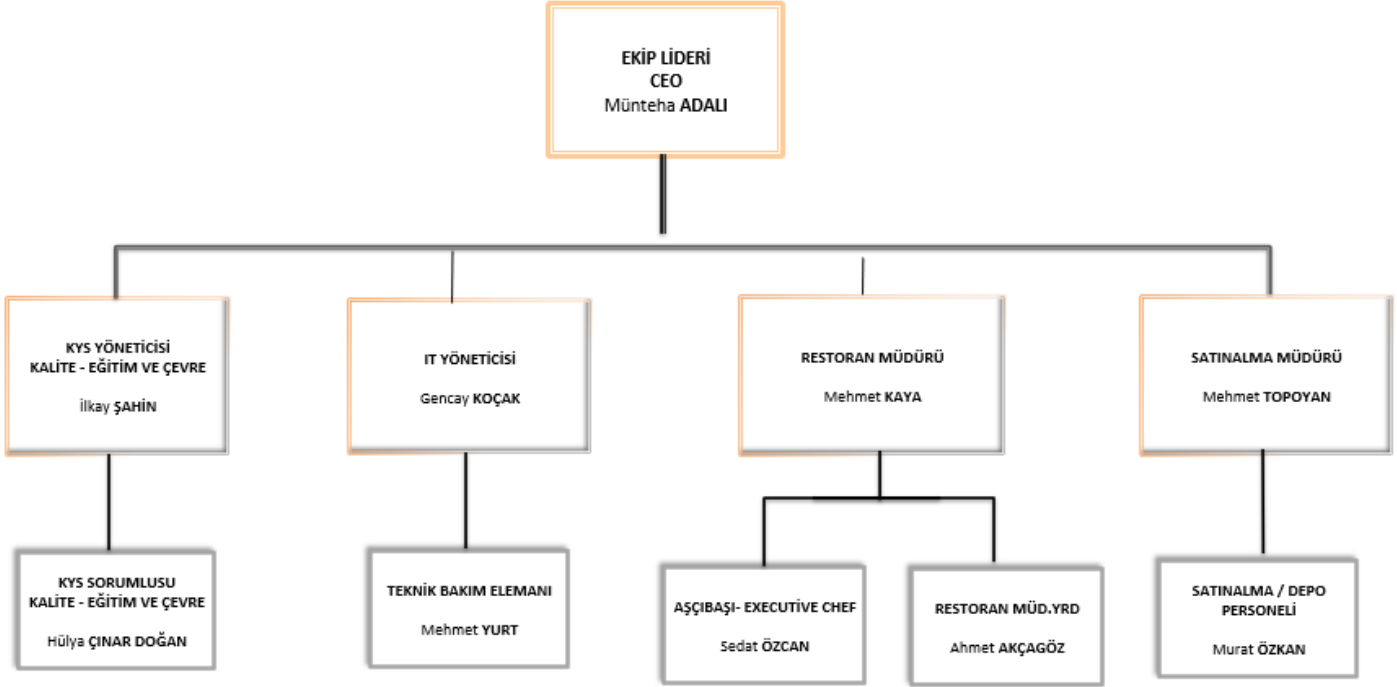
EKİP LİDERİ
CEO
Münteha ADALI

KYS YÖNETİCİSİ
KALİTE - EĞİTİM VE ÇEVRE
İlkay ŞAHİN

IT YÖNETİCİSİ
Gencay KOÇAK

RESTORAN MÜDÜRÜ
Mehmet KAYA

SATINALMA MÜDÜRÜ
Mehmet TOPOYAN

KYS SORUMLUSU
KALİTE - EĞİTİM VE ÇEVRE
Hülya ÇINAR DOĞAN

TEKNİK BAKIM ELEMANI
Mehmet YURT

AŞÇIBAŞI- EXECUTIVE CHEF
Sedat ÖZCAN

RESTORAN MÜD.YRD
Ahmet AKÇAGÖZ

SATINALMA / DEPO PERSONELİ
Murat ÖZKAN